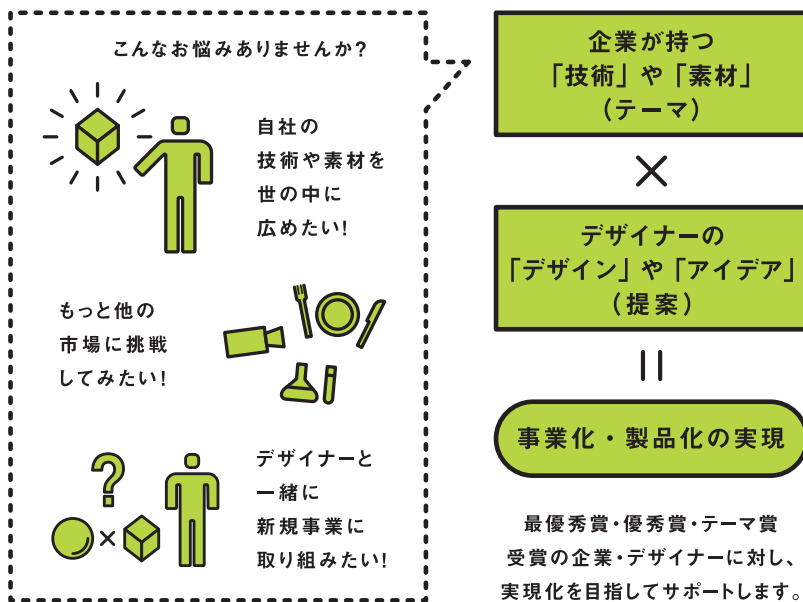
こんなお悩みありませんか?

自社の技術や素材を世の中に広めたい!

もっと他の市場に挑戦してみたい!

デザイナーと一緒に新規事業に取り組みたい!

企業が持つ「技術」や「素材」(テーマ)

×

デザイナーの「デザイン」や「アイデア」(提案)

=

事業化・製品化の実現

最優秀賞・優秀賞・テーマ賞受賞の企業・デザイナーに対し、実現化を目指してサポートします。